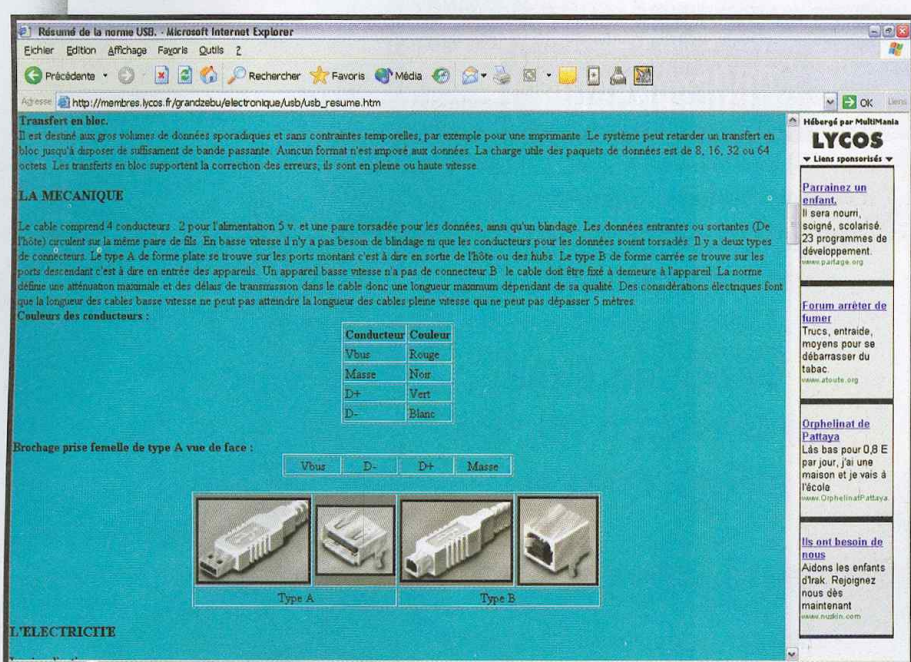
Résumé de la norme USB. - Microsoft Internet Explorer

Fichier Edition Affichage Favoris Outils ?

Précédente Rechercher Favoris Média

Adresse http://membres.lycos.fr/grandzebu/electronique/usb/usb_resume.htm

OK Liens

Transfert en bloc.
Il est destiné aux gros volumes de données sporadiques et sans contraintes temporelles, par exemple pour une imprimante. Le système peut retarder un transfert en bloc jusqu'à disposer de suffisamment de bande passante. Auncun format n'est imposé aux données. La charge utile des paquets de données est de 8, 16, 32 ou 64 octets. Les transferts en bloc supportent la correction des erreurs, ils sont en pleine ou haute vitesse.

LA MECANIQUE

Le cable comprend 4 conducteurs : 2 pour l'alimentation 5 v. et une paire torsadée pour les données, ainsi qu'un blindage. Les données entrantes ou sortantes (De l'hôte) circulent sur la même paire de fils. En basse vitesse il n'y a pas besoin de blindage ni que les conducteurs pour les données soient torsadés. Il y a deux types de connecteurs. Le type A de forme plate se trouve sur les ports montant c'est à dire en sortie de l'hôte ou des hubs. Le type B de forme carrée se trouve sur les ports descendant c'est à dire en entrée des appareils. Un appareil basse vitesse n'a pas de connecteur B : le cable doit être fixé à demeure à l'appareil. La norme définie une atténuation maximale et des délais de transmission dans le cable donc une longueur maximum dépendant de sa qualité. Des considérations électriques font que la longueur des cables basse vitesse ne peut pas atteindre la longueur des cables pleine vitesse qui ne peut pas dépasser 5 mètres.
Couleurs des conducteurs :

| Conducteur | Couleur |
|---|---|
| Vbus | Rouge |
| Masse | Noir |
| D+ | Vert |
| D- | Blanc |

Brochage prise femelle de type A vue de face :

| Vbus | D- | D+ | Masse |
|---|---|---|---|

Type A
Type B

L'ELECTRICITE

Hébergé par MultiMania
LYCOS
Liens sponsorisés

Parrainez un enfant.
Il sera nourri, soigné, scolarisé. 23 programmes de développement.
www.partage.org

Forum arrêter de fumer
Trucs, entraide, moyens pour se débarrasser du tabac.
www.atoute.org

Orphelinat de Pattaya
Las bas pour 0,8 E par jour, j'ai une maison et je vais à l'école
www.OrphelinatPattaya

Ils ont besoin de nous
Aidons les enfants d'Irak. Rejoignez nous dès maintenant
www.nuzkin.com